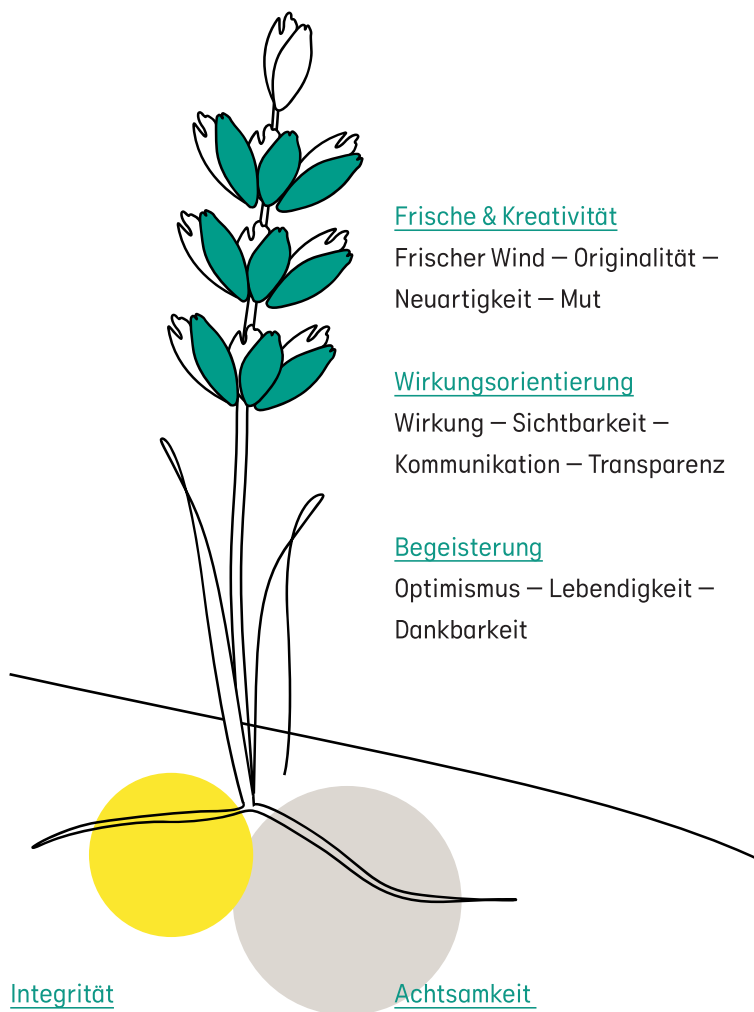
Frische & Kreativität
Frischer Wind — Originalität — Neuartigkeit — Mut

Wirkungsorientierung
Wirkung — Sichtbarkeit — Kommunikation — Transparenz

Begeisterung
Optimismus — Lebendigkeit — Dankbarkeit

Integrität

Achtsamkeit